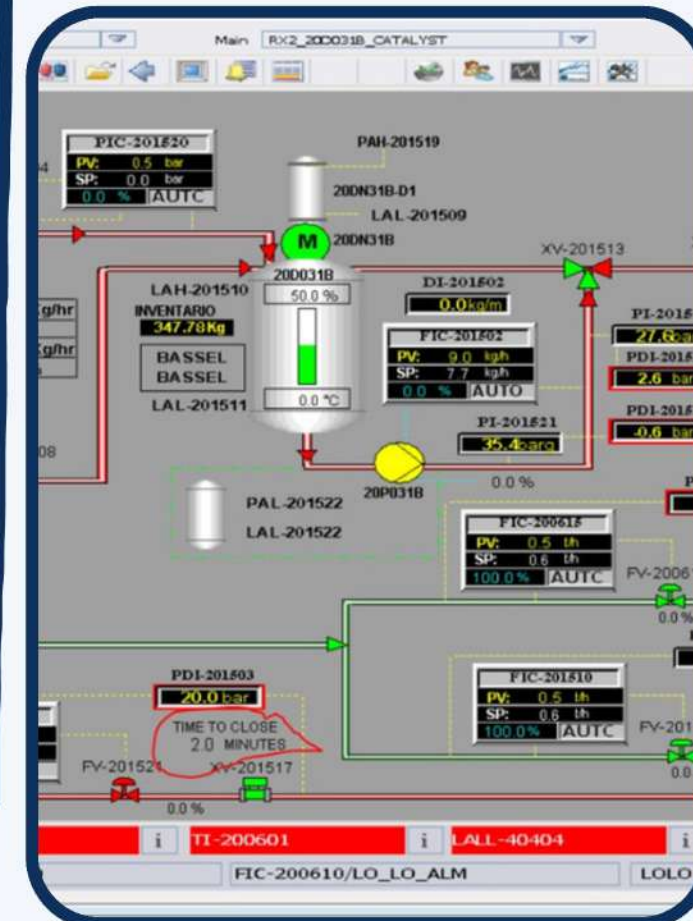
Main RX2_20D031B_CATALYST

PIC-201520
PV: 0.5 bar
SP: 0.0 bar
0.0 % AUTC

PAH-201519
20DN31B-D1
LAL-201509
M 20DN31B
XV-201513
20D031B
50.0 %
LAH-201510
INVENTARIO
347.78Kg
DI-201502
0.0kg/m
PI-2015
27.6ba
PDI-2015
2.6 bar
PDI-2015
-0.6 bar
g/hr
g/hr
BASSEL
BASSEL
LAL-201511
0.0 °C
FIC-201502
PV: 9.0 kg/h
SP: 7.7 kg/h
0.0 % AUTO
PI-201521
35.4barg
08
0.0 %
20P031B
PAL-201522
LAL-201522
FIC-200615
PV: 0.5 t/h
SP: 0.6 t/h
100.0 % AUTC
FV-2006
0.0 %
PDI-201503
20.0 bar
TIME TO CLOSE
2.0 MINUTES
FV-201521
XV-201517
0.0 %
FIC-201510
PV: 0.5 t/h
SP: 0.6 t/h
100.0 % AUTC
FV-201
0.0
i TI-200601
i LALL-40404
i
FIC-200610/LO_LO_ALM
LOLO